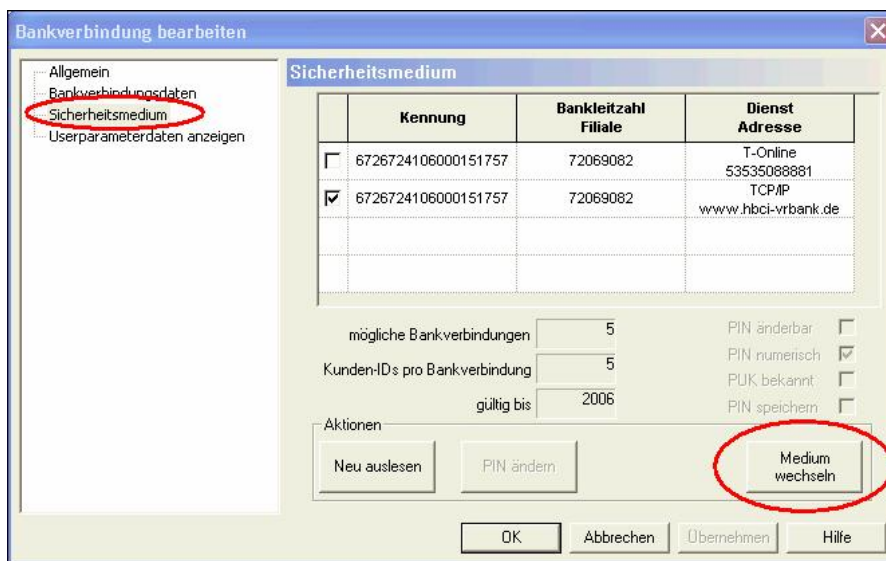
Bankverbindung bearbeiten

Allgemein
Bankverbindungsdaten
Sicherheitsmedium
Userparameterdaten anzeigen

Sicherheitsmedium

| | Kennung | Bankleitzahl Filiale | Dienst Adresse |
|---|---|---|---|
| ☐ | 6726724106000151757 | 72069082 | T-Online 53535088881 |
| ☑ | 6726724106000151757 | 72069082 | TCP/IP www.hbci-vrbank.de |
| | | | |
| | | | |

mögliche Bankverbindungen 5
Kunden-IDs pro Bankverbindung 5
gültig bis 2006

PIN änderbar
PIN numerisch
PUK bekannt
PIN speichern

Aktionen
Neu auslesen
PIN ändern
Medium wechseln

OK
Abbrechen
Übernehmen
Hilfe